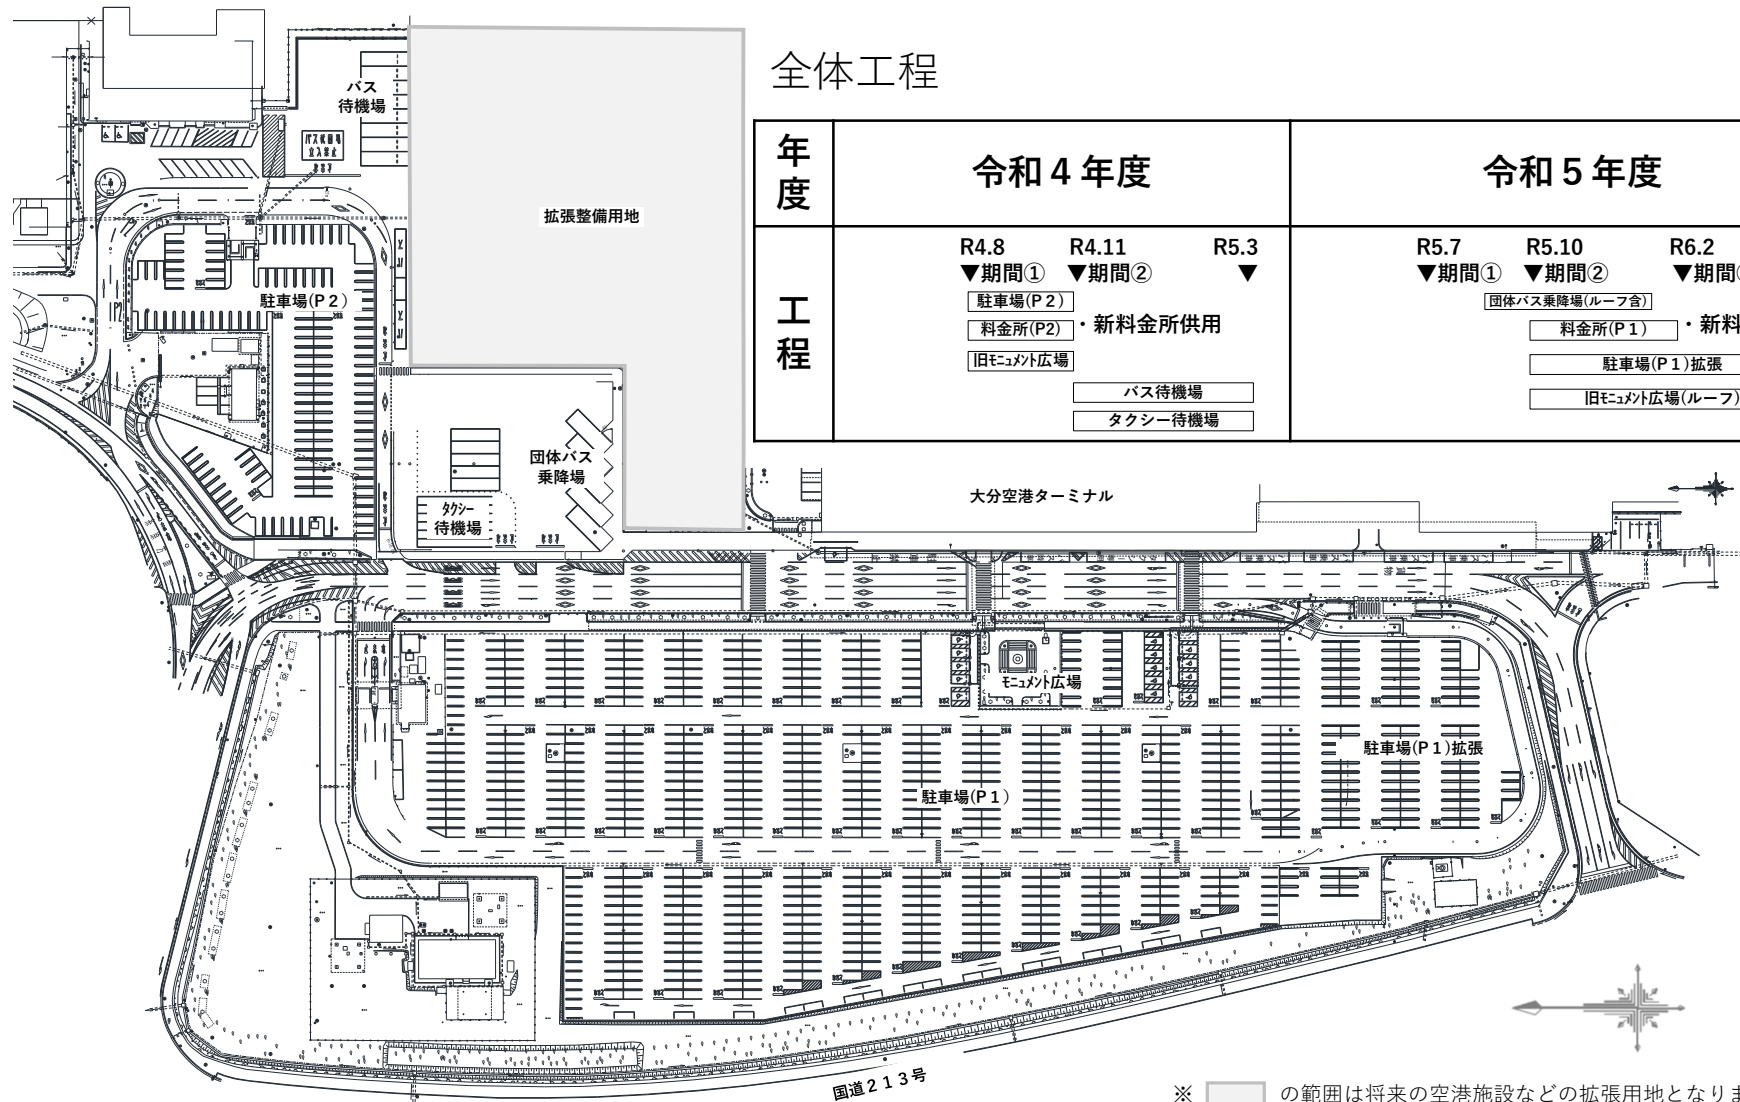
全体工程

| 年度 | 令和４年度 | 令和５年度 |
|---|---|---|
| 工程 | R4.8 ▼期間① R4.11 ▼期間② R5.3 ▼ 駐車場(P２) 料金所(P2) ・新料金所供用 旧モニュメント広場 バス待機場 タクシー待機場 | R5.7 ▼期間① R5.10 ▼期間② R6.2 ▼期間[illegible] 団体バス乗降場(ルーフ含) 料金所(P１) ・新料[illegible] 駐車場(P１)拡張 旧モニュメント広場(ルーフ) |

バス待機場

拡張整備用地

駐車場(P２)

団体バス乗降場

タクシー待機場

大分空港ターミナル

モニュメント広場

駐車場(P１)拡張

駐車場(P１)

国道２１３号

※ の範囲は将来の空港施設などの拡張用地となりま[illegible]